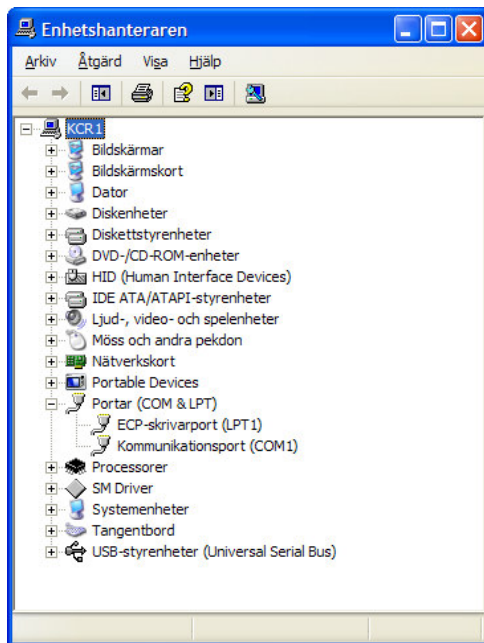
Enhetshanteraren

Arkiv Åtgärd Visa Hjälp

KCR1
Bildskärmar
Bildskärmskort
Dator
Diskenheter
Diskettstyrenheter
DVD-/CD-ROM-enheter
HID (Human Interface Devices)
IDE ATA/ATAPI-styrenheter
Ljud-, video- och spelenheter
Möss och andra pekdon
Nätverkskort
Portable Devices
Portar (COM & LPT)
ECP-skrivarport (LPT1)
Kommunikationsport (COM1)
Processorer
SM Driver
Systemenheter
Tangentbord
USB-styrenheter (Universal Serial Bus)